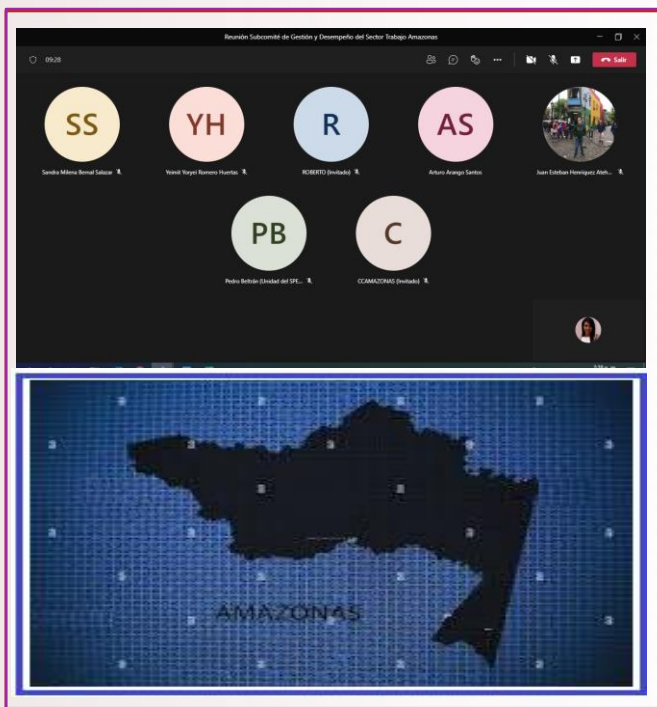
Reunión Subcomité de Gestión y Desempeño del Sector Trabajo Amazonas

09:28

Salir

SS

Sandra Milena Bernal Salazar

YH

Yeimit Yorjei Romero Huertas

R

ROBERTO (Invitado)

AS

Arturo Arango Santos

Juan Esteban Henriquez Ateh...

PB

Pedro Beltrán (Unidad del SPE...

C

CCAMAZONAS (Invitado)

AMAZONAS